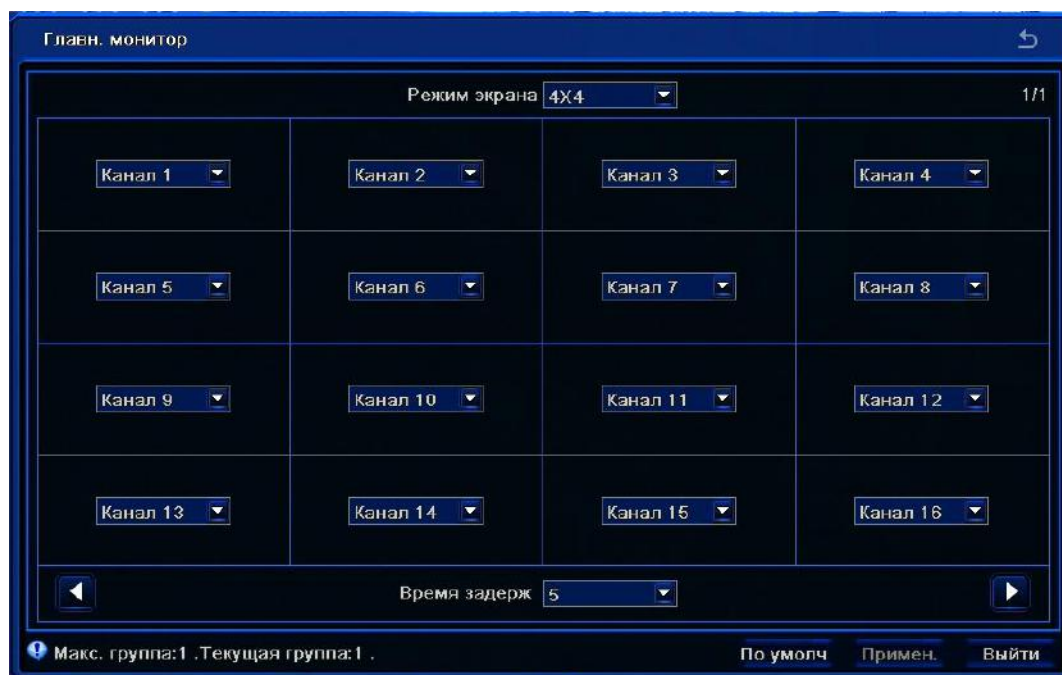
Главн. монитор

Режим экрана 4X4

1/1

| | | | |
|---|---|---|---|
| Канал 1 | Канал 2 | Канал 3 | Канал 4 |
| Канал 5 | Канал 6 | Канал 7 | Канал 8 |
| Канал 9 | Канал 10 | Канал 11 | Канал 12 |
| Канал 13 | Канал 14 | Канал 15 | Канал 16 |

Время задерж 5

Макс. группа:1 .Текущая группа:1 .

По умолч Примен. Выйти